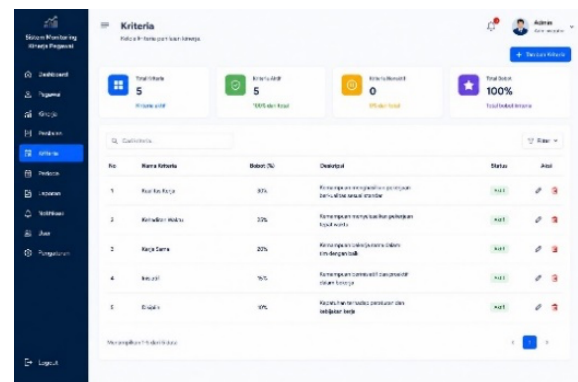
Sistem Monitoring Kinerja Pegawai

Dashboard
Pegawai
Kinerja
Penilaian
Kriteria
Periode
Laporan
Notifikasi
User
Pengaturan

Logout

Kriteria
Kelola kriteria penilaian kinerja

Admin
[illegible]

+ Tambah Kriteria

Total Kriteria
5
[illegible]

Kriteria Aktif
5
100% dari total

Kriteria Nonaktif
0
0% dari total

Total Bobot
100%
Total bobot kriteria

Q Cari kriteria...

Filter

| No | Nama Kriteria | Bobot (%) | Deskripsi | Status | Aksi |
|---|---|---|---|---|---|
| 1 | Kualitas Kerja | 30% | Kemampuan menyelesaikan pekerjaan berkualitas sesuai standar | Aktif | |
| 2 | Ketepatan Waktu | 25% | Kemampuan menyelesaikan pekerjaan tepat waktu | Aktif | |
| 3 | Kerja Sama | 20% | Kemampuan bekerja sama dalam tim dengan baik | Aktif | |
| 4 | Inisiatif | 15% | Kemampuan berinisiatif dan proaktif dalam bekerja | Aktif | |
| 5 | Disiplin | 10% | Kepatuhan terhadap peraturan dan kebijakan kerja | Aktif | |

Menampilkan 1-5 dari 5 data

1